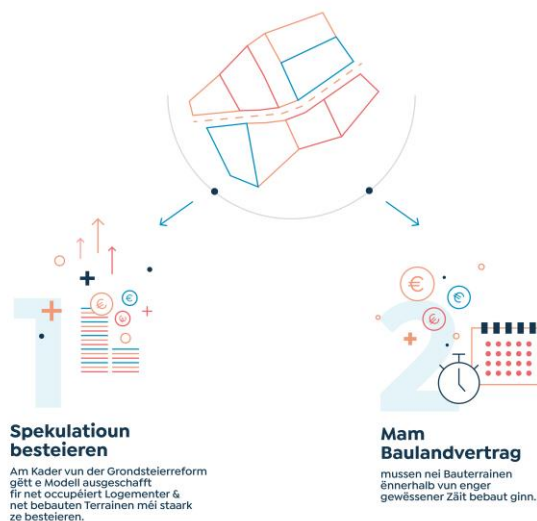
Spekulatioun besteieren

Am Kader vun der Grondsteierreform gëtt e Modell ausgeschafft fir net occupéiert Logementer & net bebauten Terrainen méi staark ze besteieren.

Mam Baulandvertrag

mussen nei Bauterrainen ënnerhalb vun enger gewëssener Zäit bebaut ginn.